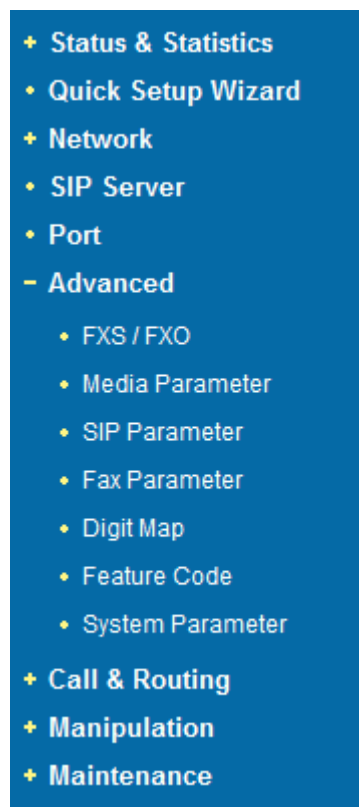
+ Status & Statistics
• Quick Setup Wizard
+ Network
• SIP Server
• Port
− Advanced
• FXS / FXO
• Media Parameter
• SIP Parameter
• Fax Parameter
• Digit Map
• Feature Code
• System Parameter
+ Call & Routing
+ Manipulation
+ Maintenance